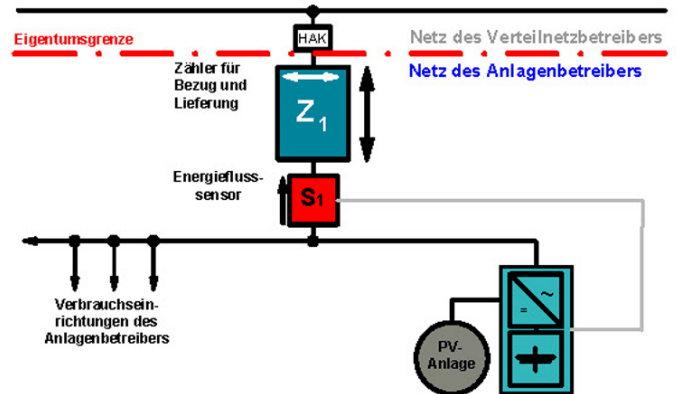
HAK

Eigentumsgrenze

Netz des Verteilnetzbetreibers

Netz des Anlagenbetreibers

Zähler für Bezug und Lieferung

$Z_1$

Energieflusssensor

$S_1$

Verbrauchseinrichtungen des Anlagenbetreibers

PV-Anlage

=

~